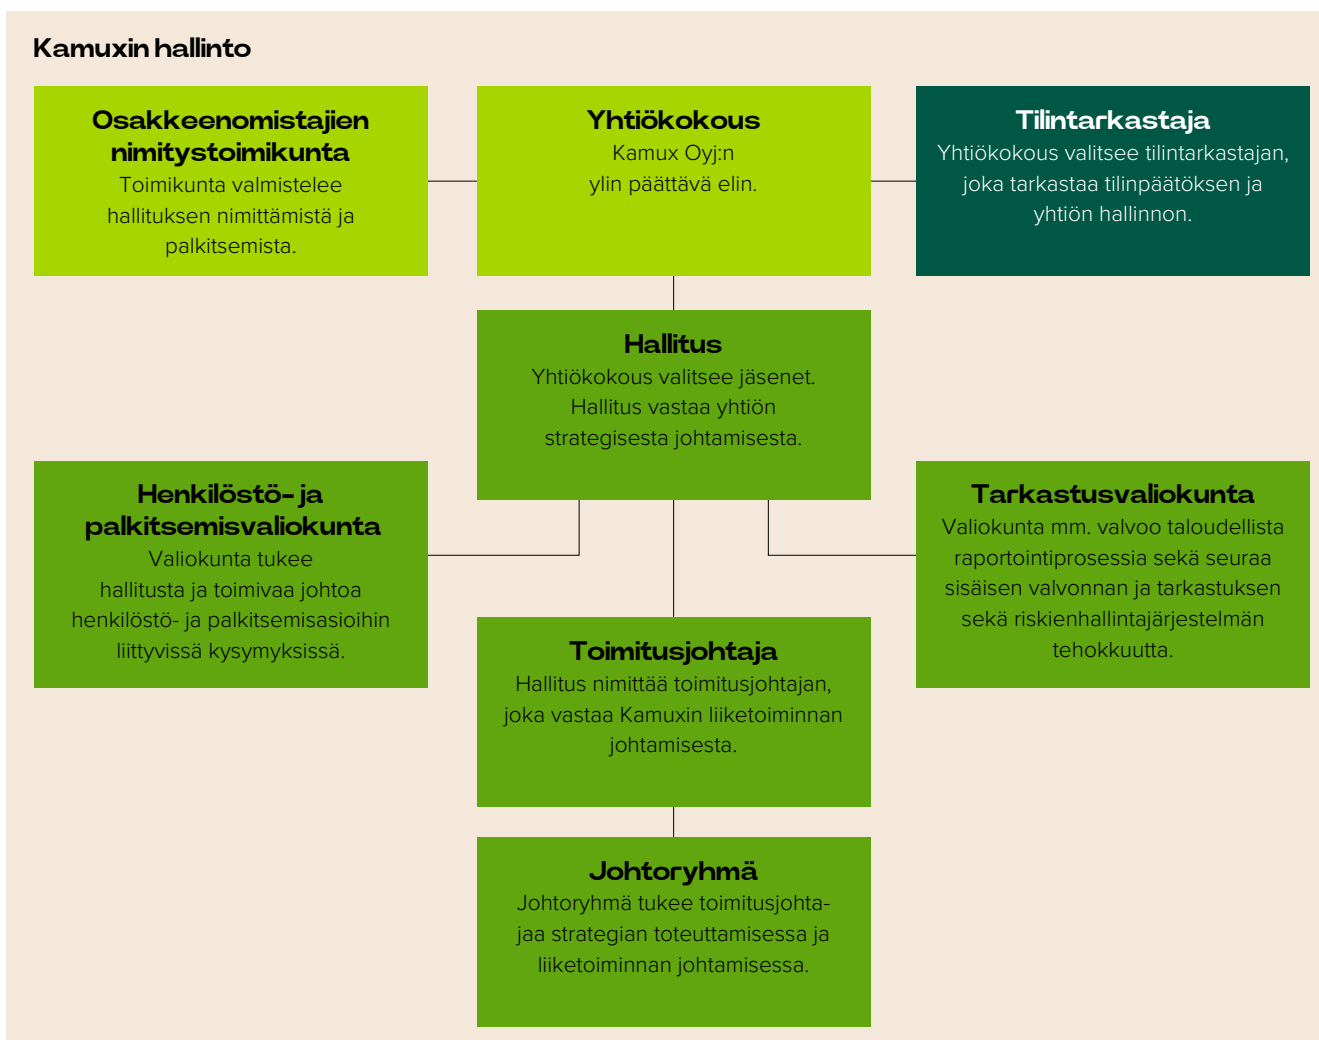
Kamuxin hallinto

Osakkeenomistajien nimitystoimikunta
Toimikunta valmistelee hallituksen nimittämistä ja palkitsemista.

Yhtiökokous
Kamux Oyj:n ylin päättävä elin.

Tilintarkastaja
Yhtiökokous valitsee tilintarkastajan, joka tarkastaa tilinpäätöksen ja yhtiön hallinnon.

Hallitus
Yhtiökokous valitsee jäsenet. Hallitus vastaa yhtiön strategisesta johtamisesta.

Henkilöstö- ja palkitsemisvaliokunta
Valiokunta tukee hallitusta ja toimivaa johtoa henkilöstö- ja palkitsemisasioihin liittyvissä kysymyksissä.

Tarkastusvaliokunta
Valiokunta mm. valvoo taloudellista raportointiprosessia sekä seuraa sisäisen valvonnan ja tarkastuksen sekä riskienhallintajärjestelmän tehokkuutta.

Toimitusjohtaja
Hallitus nimittää toimitusjohtajan, joka vastaa Kamuxin liiketoiminnan johtamisesta.

Johtoryhmä
Johtoryhmä tukee toimitusjohtajaa strategian toteuttamisessa ja liiketoiminnan johtamisessa.